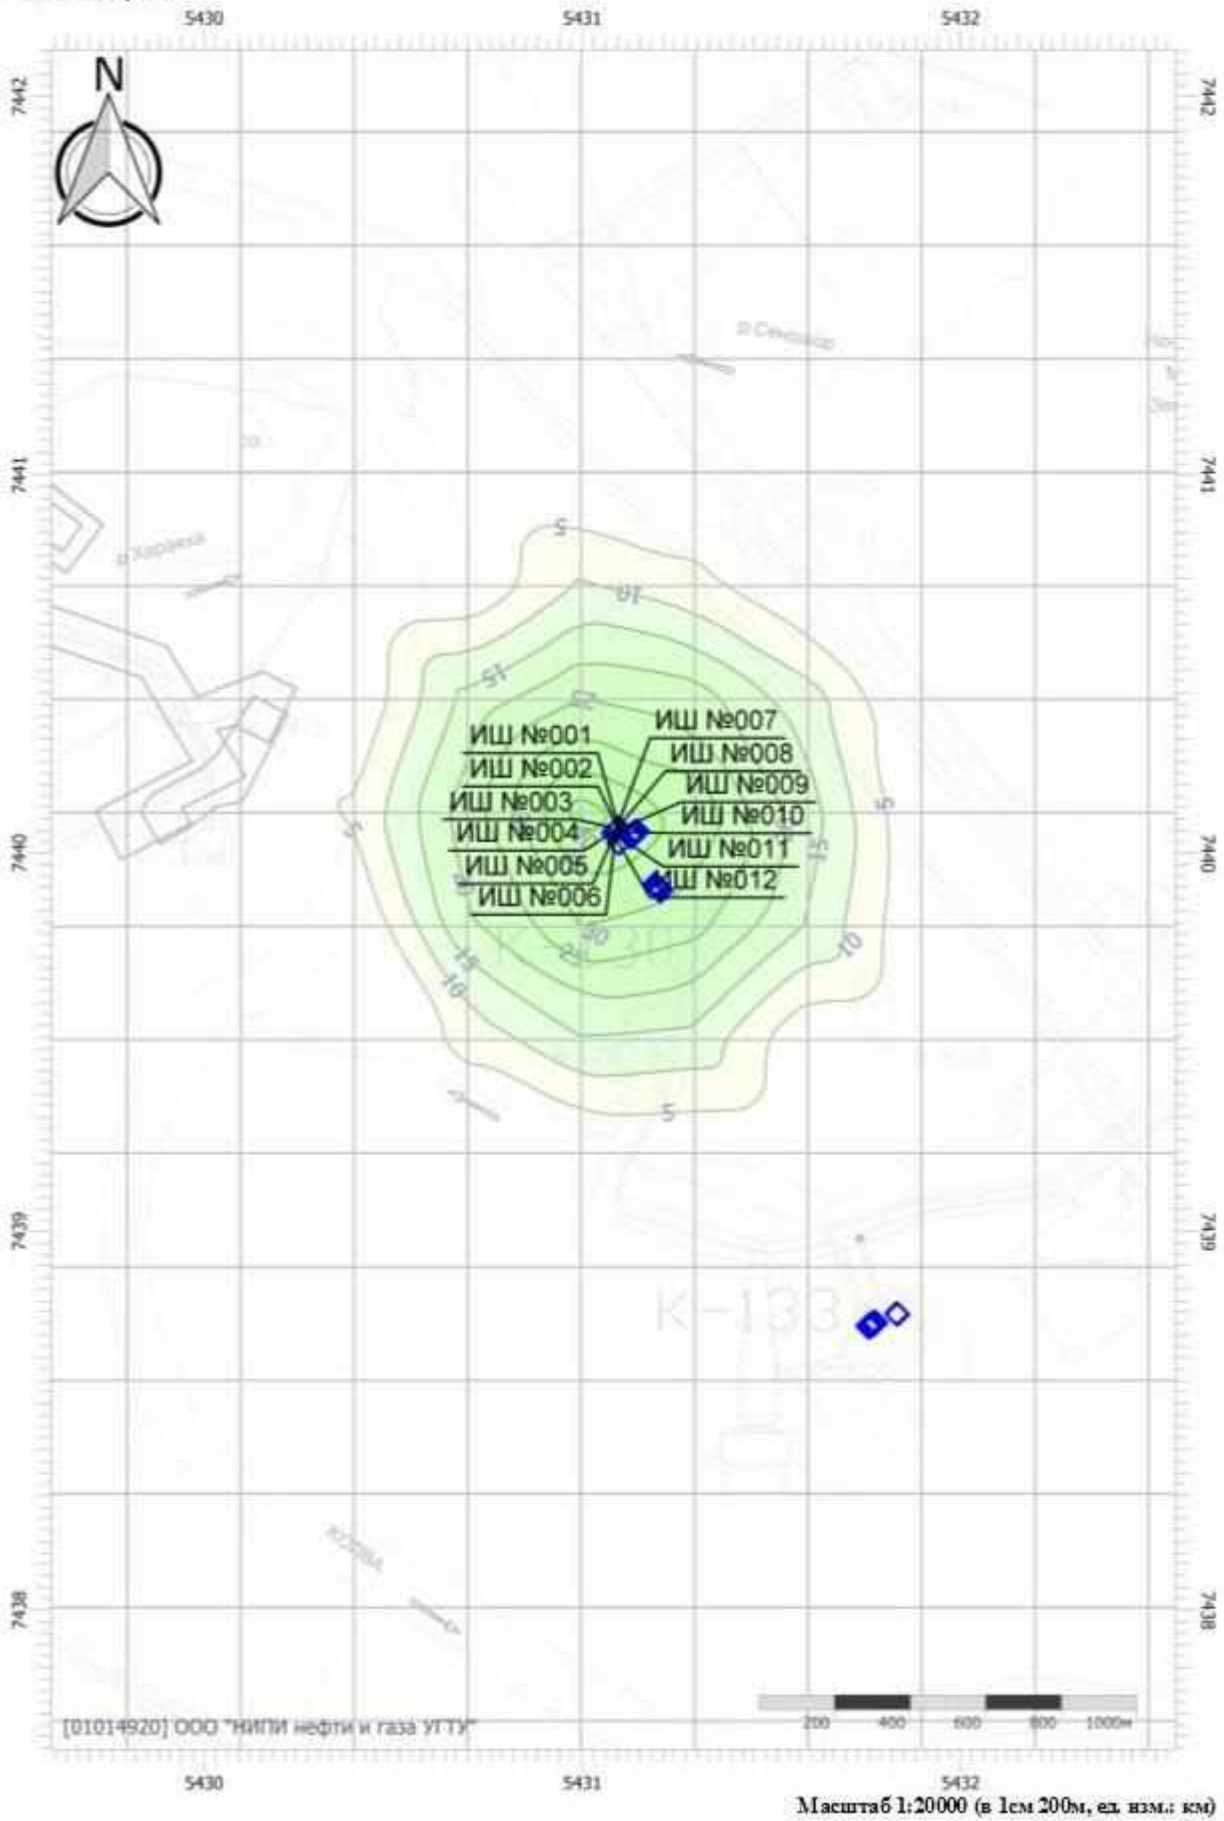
5430
5431
5432
7442
7442
N
р.Сенокор
7441
7441
р.Харяха
5
10
15
20
ИШ №001
ИШ №002
ИШ №003
ИШ №004
ИШ №005
ИШ №006
ИШ №007
ИШ №008
ИШ №009
ИШ №010
ИШ №011
ИШ №012
5
5
15
10
30
25
15
10
5
7440
7440
7439
7439
К-133
7438
7438
[01014920] ООО "НИПИ нефти и газа УГТУ"
200
400
600
800
1000м
5430
5431
5432
Масштаб 1:20000 (в 1см 200м, ед. изм.: км)